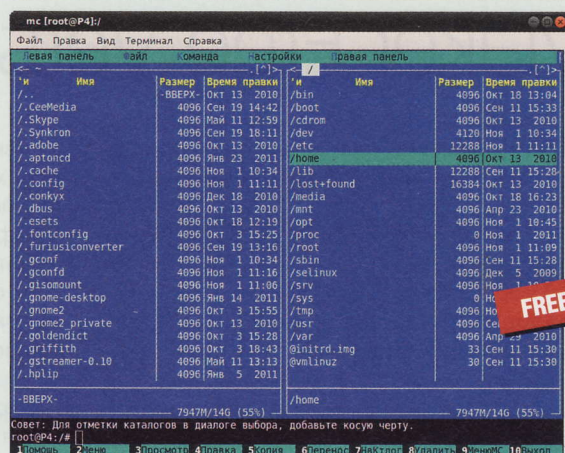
mc [root@P4]:/

Файл Правка Вид Терминал Справка

Левая панель Файл Команда Настройки Правая панель

| .и | Имя | Размер | Время правки |
|---|---|---|---|
| /.. | | -ВВЕРХ- | Окт 13 2010 |
| /.CeeMedia | | 4096 | Сен 19 14:42 |
| /.Skype | | 4096 | Май 11 12:59 |
| /.Synkron | | 4096 | Сен 19 18:11 |
| /.adobe | | 4096 | Окт 13 2010 |
| /.aptoncd | | 4096 | Янв 23 2011 |
| /.cache | | 4096 | Ноя 1 10:34 |
| /.config | | 4096 | Ноя 1 11:11 |
| /.conkyx | | 4096 | Дек 18 2010 |
| /.dbus | | 4096 | Окт 13 2010 |
| /.essets | | 4096 | Окт 18 12:19 |
| /.fontconfig | | 4096 | Окт 3 15:25 |
| /.furiusiconverter | | 4096 | Сен 19 13:16 |
| /.gconf | | 4096 | Ноя 1 10:34 |
| /.gconfd | | 4096 | Ноя 1 11:16 |
| /.gisomount | | 4096 | Ноя 1 11:06 |
| /.gnome-desktop | | 4096 | Янв 14 2011 |
| /.gnome2 | | 4096 | Окт 3 15:55 |
| /.gnome2_private | | 4096 | Окт 13 2010 |
| /.goldendict | | 4096 | Окт 3 15:28 |
| /.griffith | | 4096 | Окт 18 16:43 |
| /.gstreamer-0.10 | | 4096 | Май 11 13:13 |
| /.hplip | | 4096 | Янв 5 2011 |

-ВВЕРХ-
7947M/14G (55%)

| .и | Имя | Размер | Время правки |
|---|---|---|---|
| /bin | | 4096 | Окт 18 13:04 |
| /boot | | 4096 | Сен 11 15:33 |
| /cdrom | | 4096 | Окт 13 2010 |
| /dev | | 4120 | Ноя 1 10:34 |
| /etc | | 12288 | Ноя 1 11:11 |
| /home | | 4096 | Окт 13 2010 |
| /lib | | 12288 | Сен 11 15:28 |
| /lost+found | | 16384 | Окт 13 2010 |
| /media | | 4096 | Окт 18 16:23 |
| /mnt | | 4096 | Апр 23 2010 |
| /opt | | 4096 | Ноя 1 10:45 |
| /proc | | 0 | Ноя 1 2011 |
| /root | | 4096 | Ноя 1 11:09 |
| /sbin | | 4096 | Сен 11 15:28 |
| /selinux | | 4096 | Дек 5 2009 |
| /srv | | 4096 | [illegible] |
| /sys | | 0 | Но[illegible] |
| /tmp | | 4096 | Но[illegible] |
| /usr | | 4096 | Се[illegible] |
| /var | | 4096 | Апр 29 2010 |
| @initrd.img | | 33 | Сен 11 15:30 |
| @vmlinuz | | 30 | Сен 11 15:30 |

/home
7947M/14G (55%)

FREE

Совет: Для отметки каталогов в диалоге выбора, добавьте косую черту.
root@P4:/#

1Помощь 2Меню 3Просмотр 4Правка 5Копия 6Перенос 7НвКтлог 8Удалить 9МенюМС 10Выход